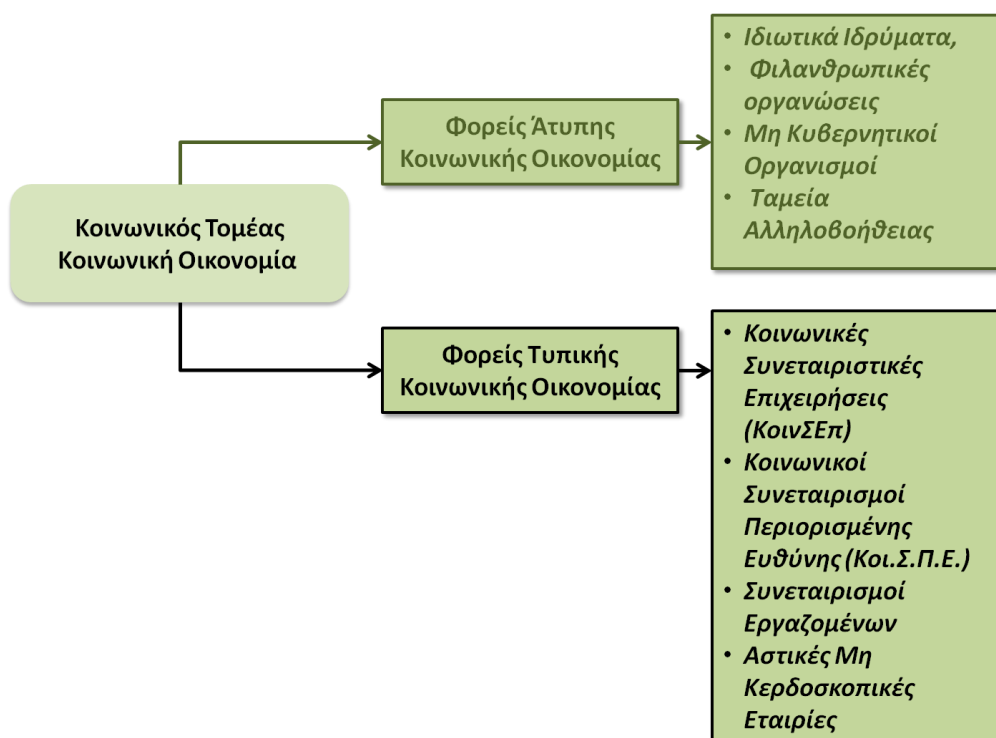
Κοινωνικός Τομέας
Κοινωνική Οικονομία

Φορείς Άτυπης Κοινωνικής Οικονομίας

- Ιδιωτικά Ιδρύματα,
- Φιλανθρωπικές οργανώσεις
- Μη Κυβερνητικοί Οργανισμοί
- Ταμεία Αλληλοβοήθειας

Φορείς Τυπικής Κοινωνικής Οικονομίας

- Κοινωνικές Συνεταιριστικές Επιχειρήσεις (ΚοινΣΕπ)
- Κοινωνικοί Συνεταιρισμοί Περιορισμένης Ευθύνης (Κοι.Σ.Π.Ε.)
- Συνεταιρισμοί Εργαζομένων
- Αστικές Μη Κερδοσκοπικές Εταιρίες